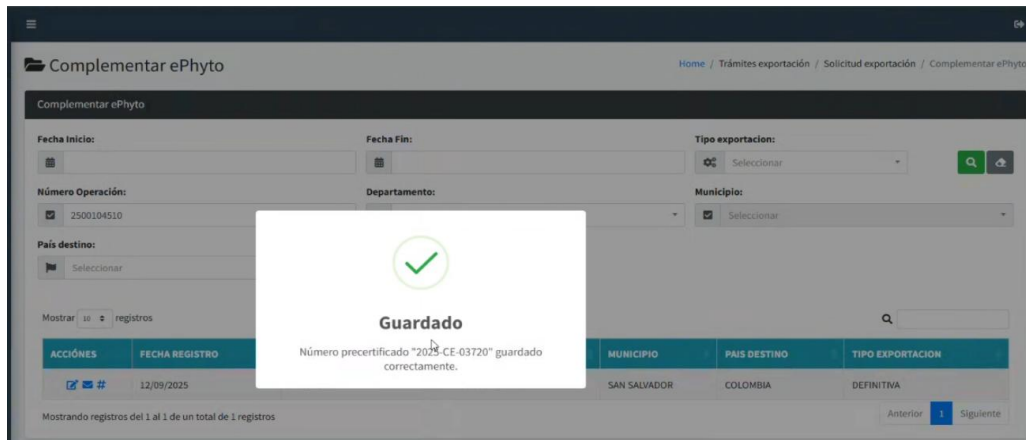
Complementar ePhyto

Home / Trámites exportación / Solicitud exportación / Complementar ePhyto

Complementar ePhyto

Fecha Inicio:

Fecha Fin:

Tipo exportacion:

Seleccionar

Número Operación:

2500104510

Departamento:

Municipio:

Seleccionar

País destino:

Seleccionar

Mostrar 10 registros

Guardado

Número precertificado "2025-CE-03720" guardado correctamente.

| ACCIÓNES | FECHA REGISTRO | MUNICIPIO | PAIS DESTINO | TIPO EXPORTACION |
|---|---|---|---|---|
| | 12/09/2025 | SAN SALVADOR | COLOMBIA | DEFINITIVA |

Mostrando registros del 1 al 1 de un total de 1 registros

Anterior 1 Siguiente